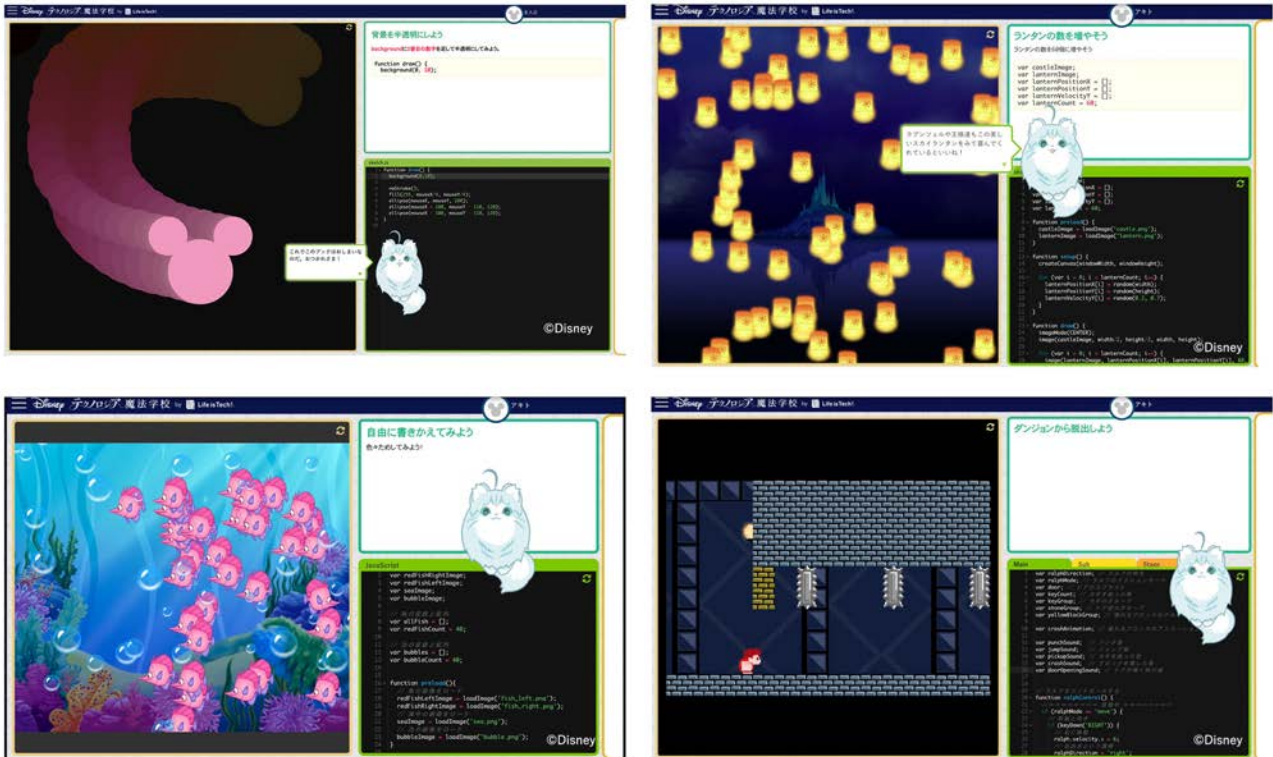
Disney テクノロジア 魔法学校 by Life is Tech!

背景を半透明にしよう

backgroundに2番目の数字を足して半透明にしてみよう。

function draw() {
  background(0, 10);

sketch.js

function draw() {
  background(0,10);

  noStroke();
  fill(255, mouseY, mouseX);
  ellipse(mouseX, mouseY, 100);
  ellipse(mouseX - 100, mouseY - 110, 120);
  ellipse(mouseX + 100, mouseY - 110, 120);
}

これでこのアートはおしまいなのだ。おつかれさま！

©Disney

Disney テクノロジア 魔法学校 by Life is Tech!

アキト

ランタンの数を増やそう

ランタンの数を60個に増やそう

var castleImage;
var lanternImage;
var lanternPositionX = [];
var lanternPositionY = [];
var lanternVelocityY = [];
var lanternCount = 60;

ラプンツェルや王様達もこの美しいスカイランタンをみて喜んでくれているといいね！

function preload() {
  castleImage = loadImage("castle.png");
  lanternImage = loadImage("lantern.png");
}

function setup() {
  createCanvas(windowWidth, windowHeight);

  for (var i = 0; i < lanternCount; i++) {
    lanternPositionX[i] = random(width);
    lanternPositionY[i] = random(height);
    lanternVelocityY[i] = random(0.2, 0.7);
  }
}

function draw() {
  imageMode(CENTER);
  image(castleImage, width/2, height/2, width, height);

©Disney

Disney テクノロジア 魔法学校 by Life is Tech!

アキト

自由に書きかえてみよう

色々ためしてみよう！

JavaScript

var redFishRightImage;
var redFishLeftImage;
var seaImage;
var bubbleImage;

var allFish = [];
var redFishCount = 40;

var bubbles = [];
var bubbleCount = 40;

function preload(){
  redFishLeftImage = loadImage("fish_left.png");
  redFishRightImage = loadImage("fish_right.png");
  seaImage = loadImage("sea.png");
  bubbleImage = loadImage("bubble.png");
}

©Disney

Disney テクノロジア 魔法学校 by Life is Tech!

アキト

ダンジョンから脱出しよう

Main Sub Stage

var ralphDirection;
var ralphMode;
var door;
var keyCount;
var keyGroup;
var stoneGroup;
var yellowBlockGroup;

var crushAnimation;

var punchSound;
var jumpSound;
var pickupSound;
var crushSound;
var doorOpeningSound;

function ralphControl() {
  if (ralphMode == "move") {
    if (keyDown("RIGHT")) {
      ralph.velocity.x = 6;
      ralphDirection = "right";

©Disney